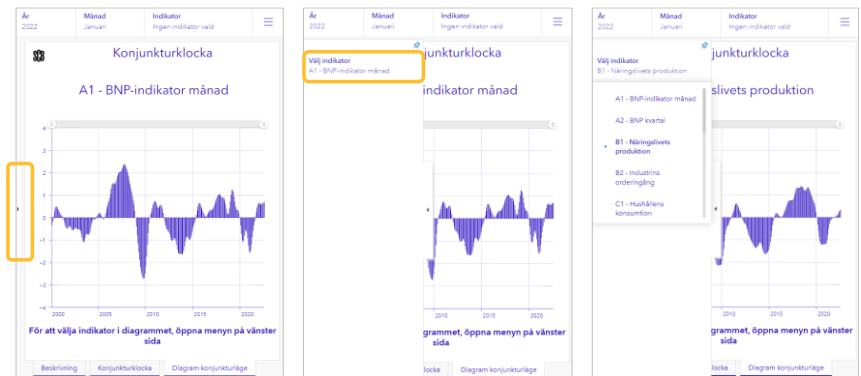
År
2022

Månad
Januari

Indikator
Ingen indikator vald

Konjunkturklocka

A1 - BNP-indikator månad

4
3
2
1
0
-1
-2
-3
-4

2000
2005
2010
2015
2020

För att välja indikator i diagrammet, öppna menyn på vänster sida

Beskrivning
Konjunkturklocka
Diagram konjunkturläge

År
2022

Månad
Januari

Indikator
Ingen indikator vald

Välj indikator
A1 - BNP-indikator månad

nkturklocka

indikator månad

diagrammet, öppna menyn på vänster sida

locka
Diagram konjunkturläge

År
2022

Månad
Januari

Indikator
Ingen indikator vald

Välj indikator
B1 - Näringslivets produktion

nkturklocka

slivets produktion

A1 - BNP-indikator månad
A2 - BNP kvartal
B1 - Näringslivets produktion
B2 - Industrins orderingång
C1 - Hushållens konsumtion

2000
2005
2010
2015
2020

diagrammet, öppna menyn på vänster sida

locka
Diagram konjunkturläge